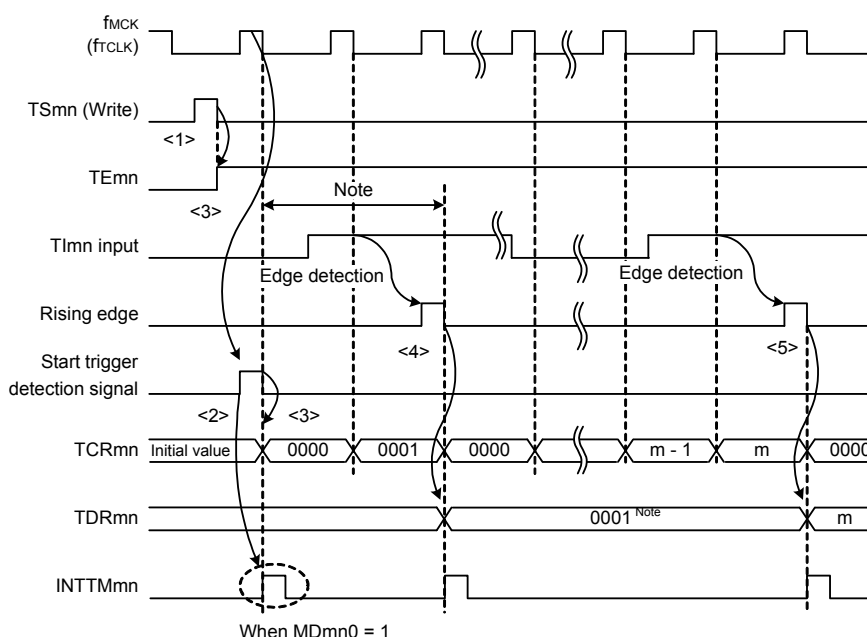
$f_{MCK}$
($f_{TCLK}$)

TSmn (Write)

<1>

TEmn

<3>

Note

TImn input

Edge detection

Edge detection

Rising edge

<4>

<5>

Start trigger detection signal

<2>

<3>

TCRmn

Initial value

0000

0001

0000

m - 1

m

0000

TDRmn

0001 Note

m

INTTMmn

When MDmn0 = 1